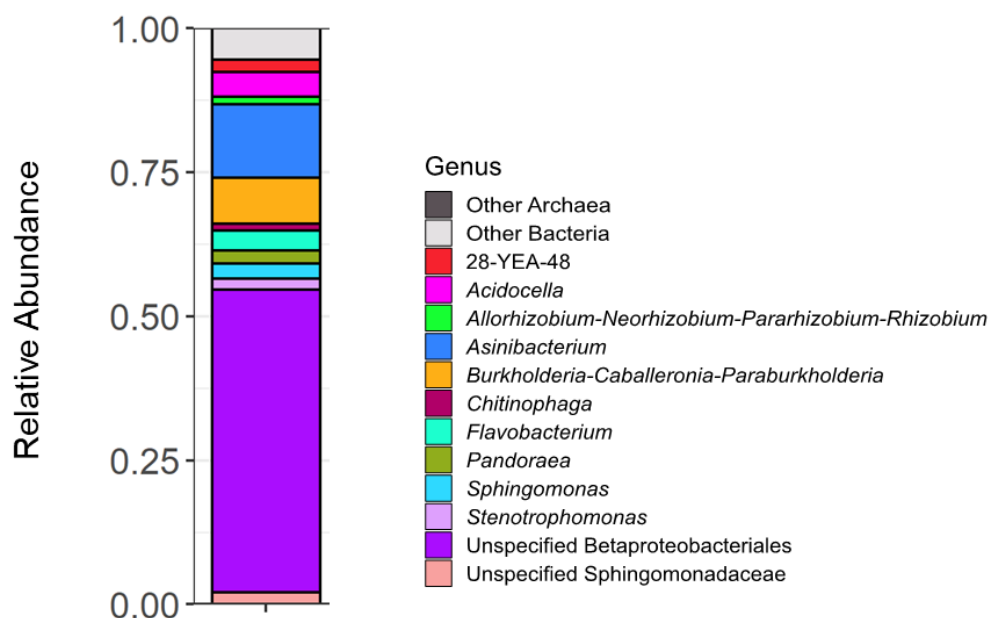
Relative Abundance

1.00
0.75
0.50
0.25
0.00

Genus
Other Archaea
Other Bacteria
28-YEA-48
*Acidocella*
*Allorhizobium-Neorhizobium-Pararhizobium-Rhizobium*
*Asinibacterium*
*Burkholderia-Caballeronia-Paraburkholderia*
*Chitinophaga*
*Flavobacterium*
*Pandoraea*
*Sphingomonas*
*Stenotrophomonas*
Unspecified Betaproteobacteriales
Unspecified Sphingomonadaceae